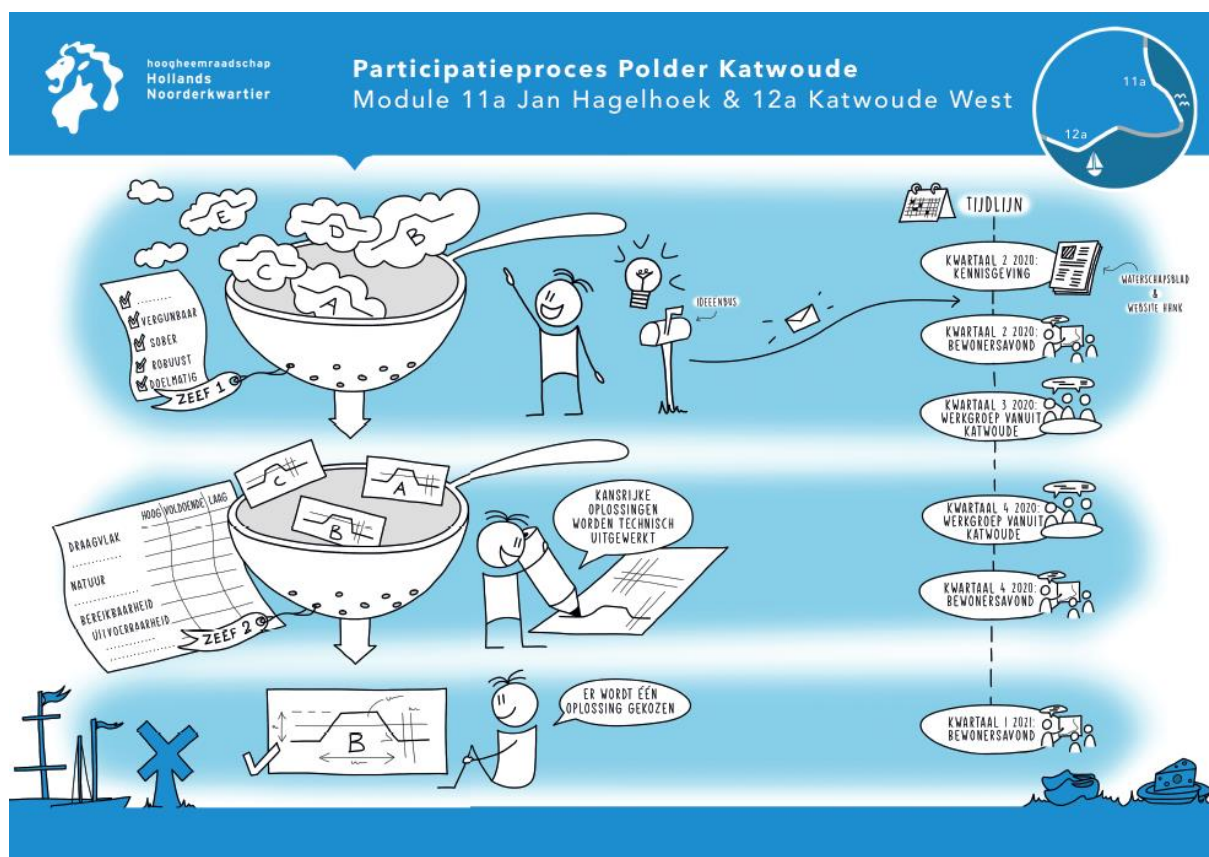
hoogheemraadschap
Hollands
Noorderkwartier

Participatieproces Polder Katwoude
Module 11a Jan Hagelhoek & 12a Katwoude West

11a
12a

E
D
B
C
A

.........
VERGUNBAAR
SOBER
ROBUUST
DOELMATIG
ZEEF 1

IDEEËNBUS

TIJDLIJN

KWARTAAL 2 2020: KENNISGEVING
WATERSCHAPSBLAD & WEBSITE HHNK

KWARTAAL 2 2020: BEWONERSAVOND

KWARTAAL 3 2020: WERKGROEP VANUIT KATWOUDE

C
A
B

HOOG VOLDOENDE LAAG
DRAAGVLAK
.........
NATUUR
.........
BEREIKBAARHEID
UITVOERBAARHEID
.........
ZEEF 2

KANSRIJKE OPLOSSINGEN WORDEN TECHNISCH UITGEWERKT

KWARTAAL 4 2020: WERKGROEP VANUIT KATWOUDE

KWARTAAL 4 2020: BEWONERSAVOND

B

ER WORDT ÉÉN OPLOSSING GEKOZEN

KWARTAAL 1 2021: BEWONERSAVOND